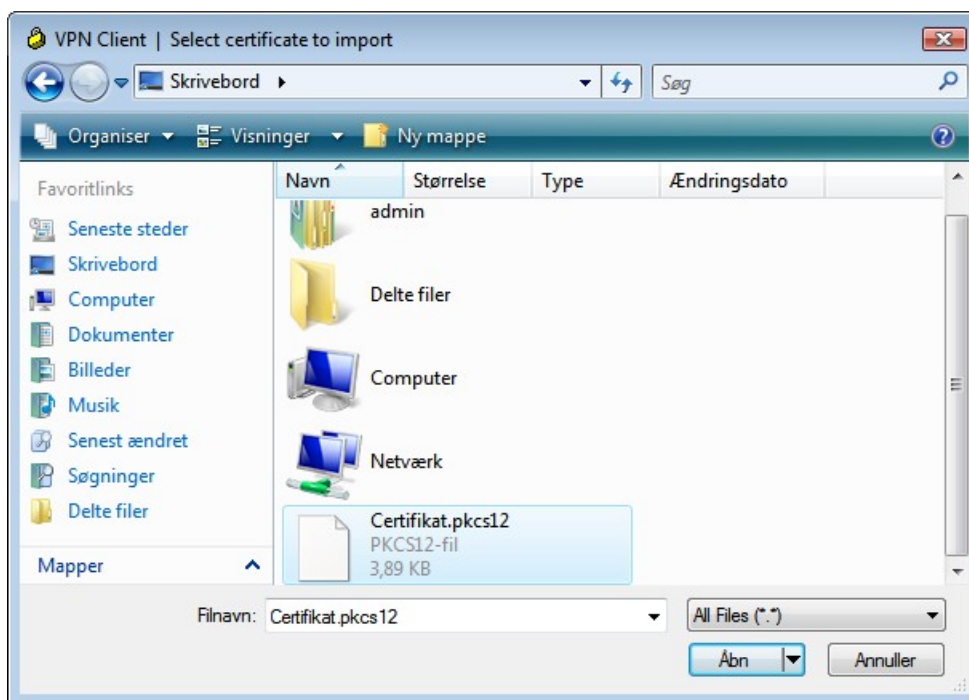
VPN Client | Select certificate to import

Skrivebord ▸

Søg

Organiser ▾ Visninger ▾ Ny mappe

Favoritlinks

Seneste steder
Skrivebord
Computer
Dokumenter
Billeder
Musik
Senest ændret
Søgninger
Delte filer

Mapper

| Navn | Størrelse | Type | Ændringsdato |
|---|---|---|---|
| admin | | | |
| Delte filer | | | |
| Computer | | | |
| Netværk | | | |
| Certifikat.pkcs12 PKCS12-fil 3,89 KB | | | |

Filnavn: Certifikat.pkcs12

All Files (*.*)

Åbn

Annuller